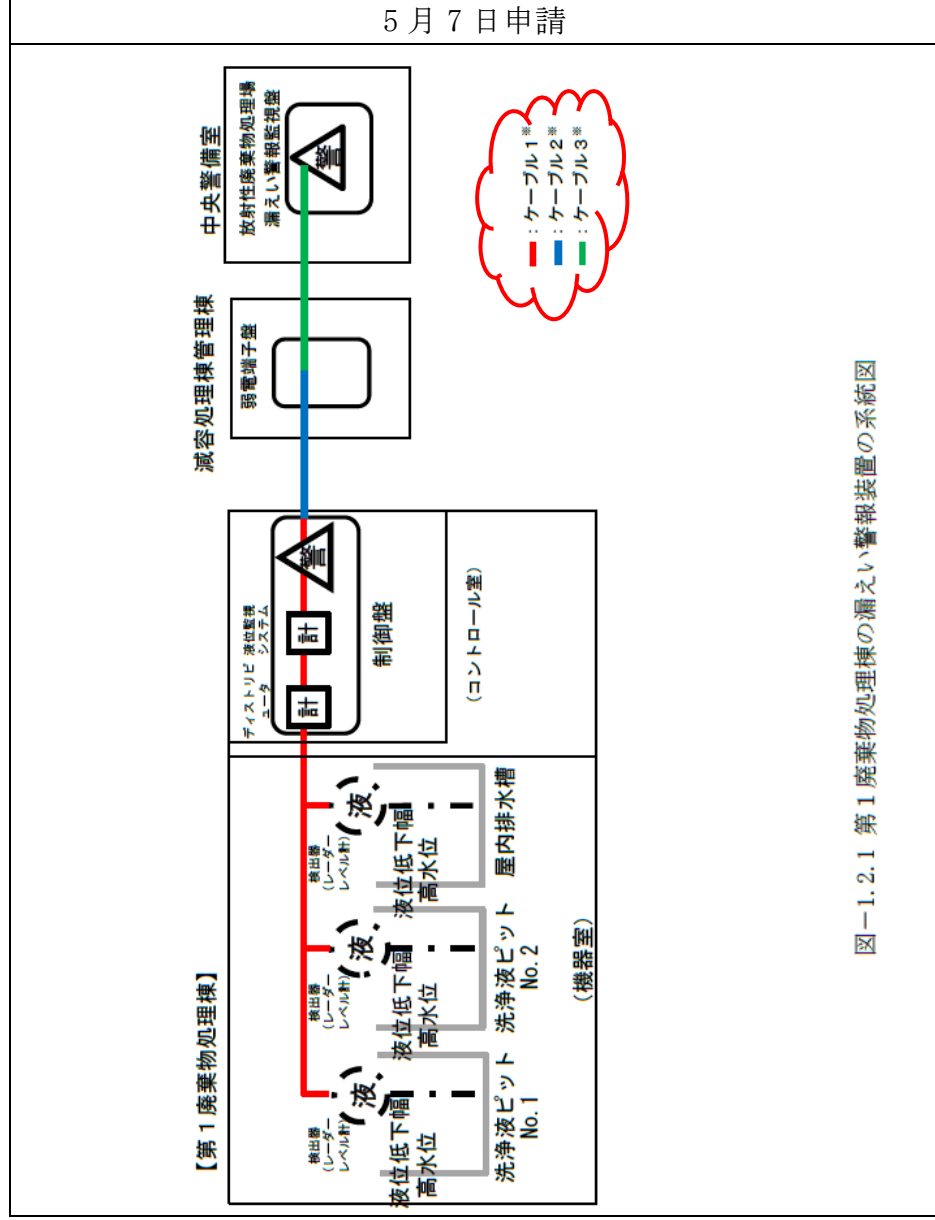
5 月 7 日申請

中央警備室

放射性廃棄物処理場
漏えい警報監視盤

警

：ケーブル１※
：ケーブル２※
：ケーブル３※

減容処理棟管理棟

弱電端子盤

ディストリビ
ユータ

液位監視
システム

計

計

警

制御盤

（コントロール室）

【第１廃棄物処理棟】

検出器
（レーダー
レベル計）

液

液位低下幅
高水位

洗浄液ピット
No.1

検出器
（レーダー
レベル計）

液

液位低下幅
高水位

洗浄液ピット
No.2

検出器
（レーダー
レベル計）

液

液位低下幅
高水位

屋内排水槽

（機器室）

図－1.2.1 第１廃棄物処理棟の漏えい警報装置の系統図